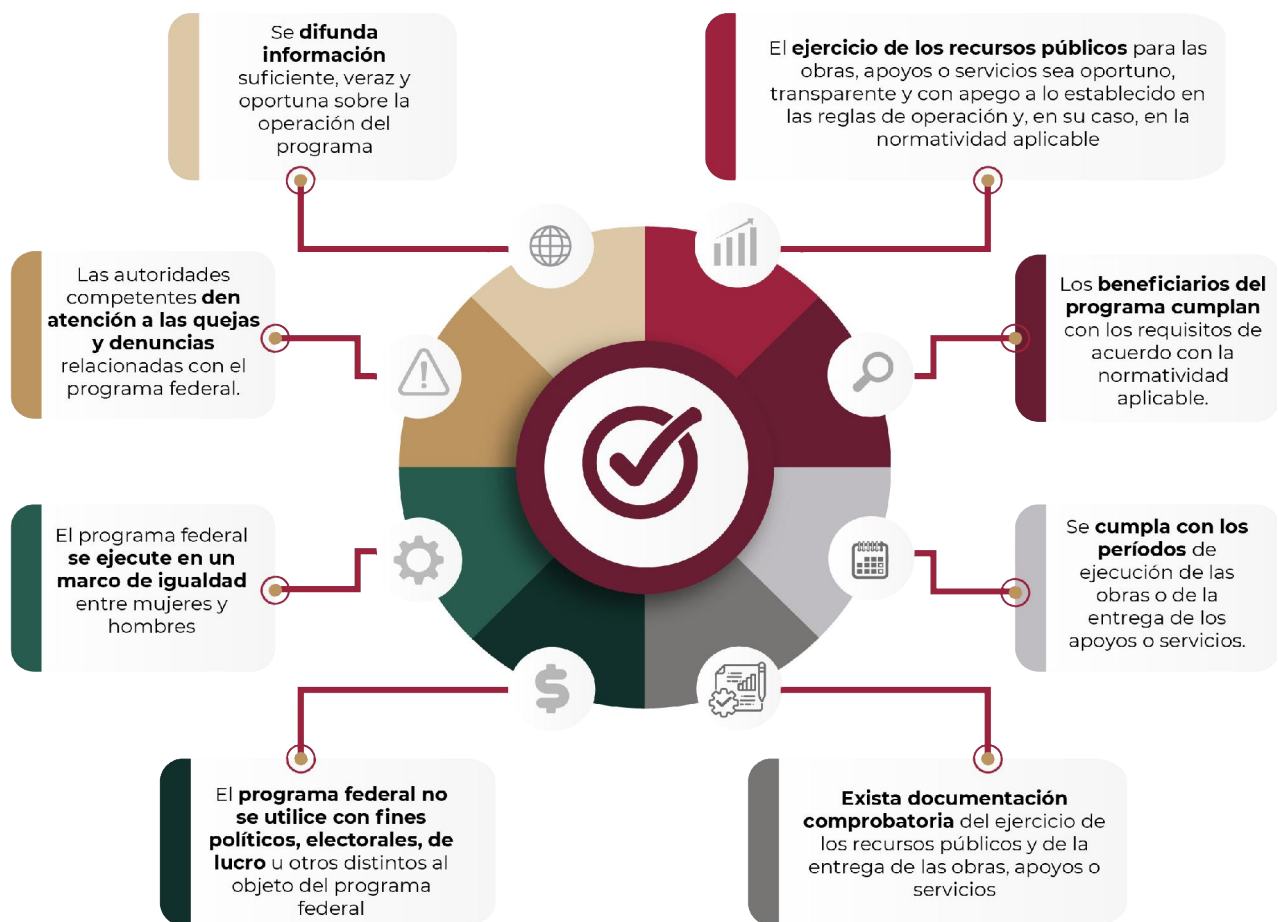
Se difunda información suficiente, veraz y oportuna sobre la operación del programa

El ejercicio de los recursos públicos para las obras, apoyos o servicios sea oportuno, transparente y con apego a lo establecido en las reglas de operación y, en su caso, en la normatividad aplicable

Las autoridades competentes den atención a las quejas y denuncias relacionadas con el programa federal.

Los beneficiarios del programa cumplan con los requisitos de acuerdo con la normatividad aplicable.

El programa federal se ejecute en un marco de igualdad entre mujeres y hombres

Se cumpla con los períodos de ejecución de las obras o de la entrega de los apoyos o servicios.

El programa federal no se utilice con fines políticos, electorales, de lucro u otros distintos al objeto del programa federal

Exista documentación comprobatoria del ejercicio de los recursos públicos y de la entrega de las obras, apoyos o servicios